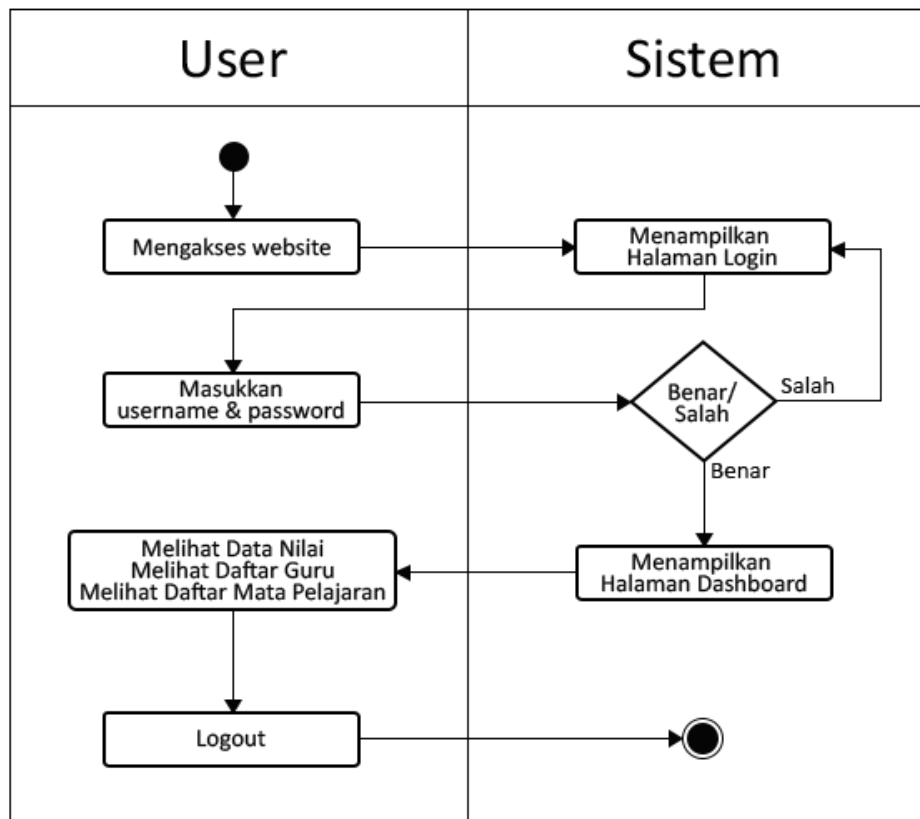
User

Sistem

Mengakses website

Menampilkan Halaman Login

Masukkan username & password

Benar/ Salah

Salah

Benar

Menampilkan Halaman Dashboard

Melihat Data Nilai
Melihat Daftar Guru
Melihat Daftar Mata Pelajaran

Logout